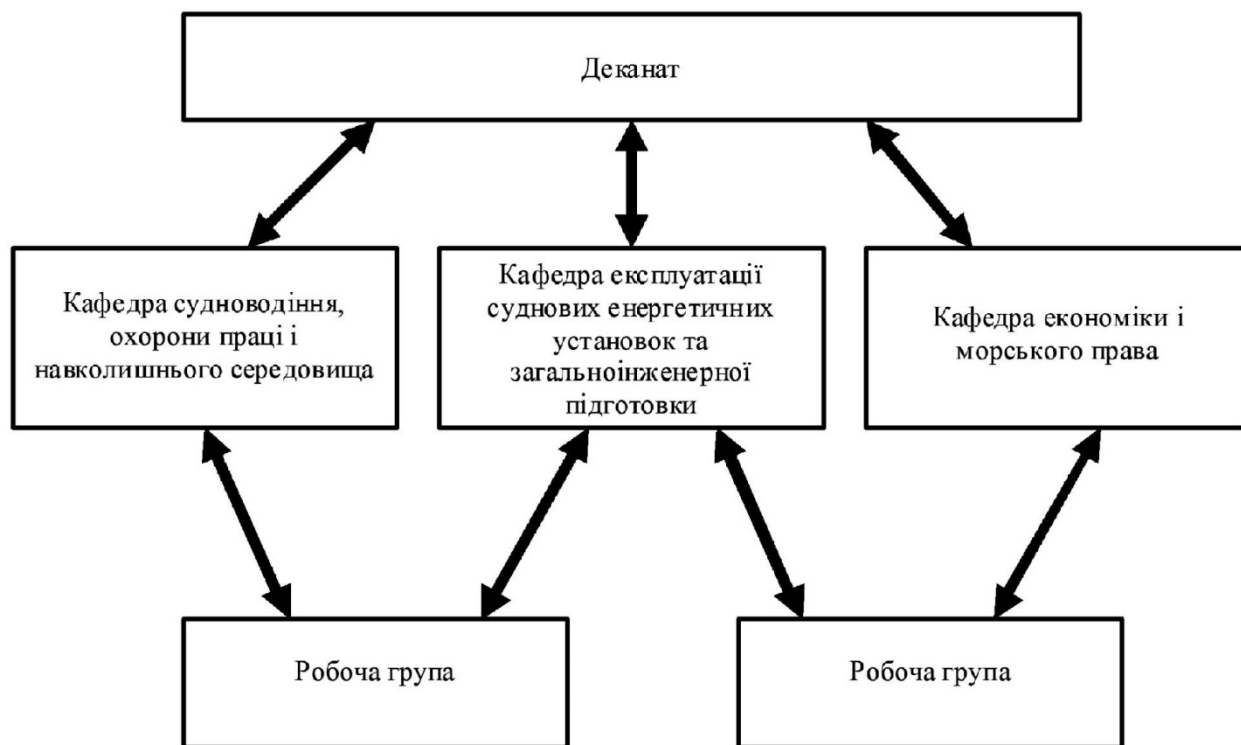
Деканат

Кафедра судноводіння, охорони праці і навколишнього середовища

Кафедра експлуатації суднових енергетичних установок та загальноінженерної підготовки

Кафедра економіки і морського права

Робоча група

Робоча група